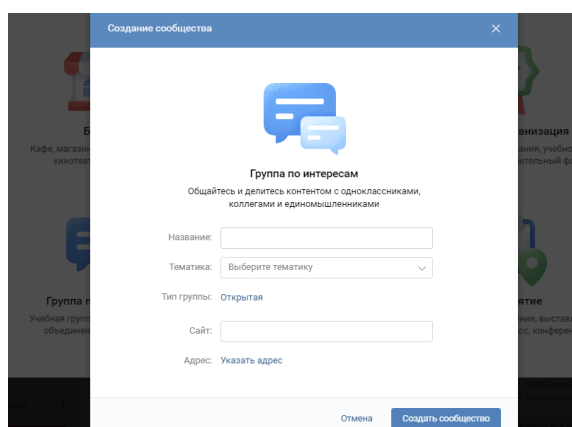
Создание сообщества

Группа по интересам
Общайтесь и делитесь контентом с одноклассниками, коллегами и единомышленниками

Название:
Тематика: Выберите тематику
Тип группы: Открытая
Сайт:
Адрес: Указать адрес

Отмена
Создать сообщество

Б
Кафе, магазин
кинотеа

Группа п
Учебная групп
объединени

анизация
ания, учебн
ительный ф

ятие
ния, выстав
сс, конфере